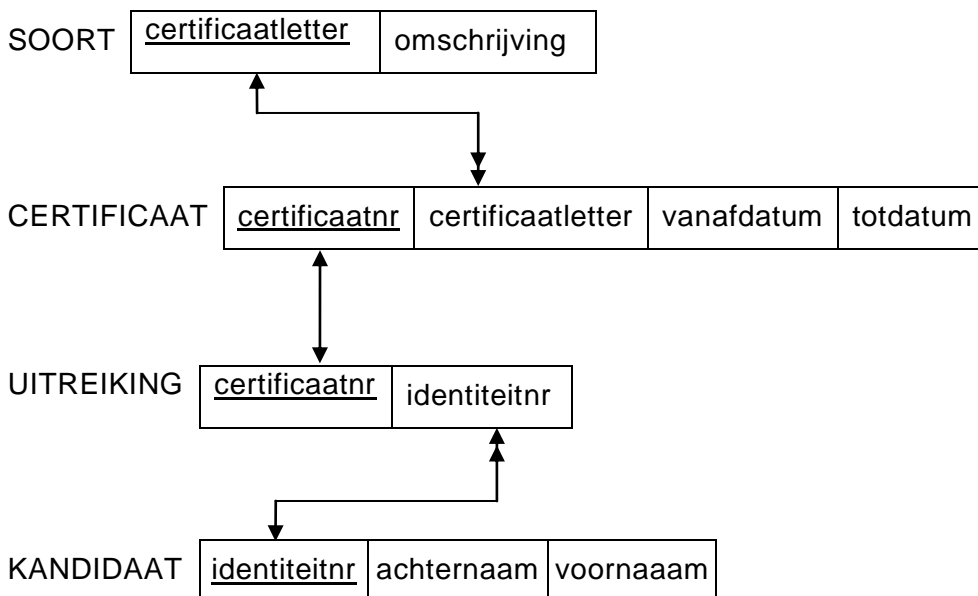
SOORT

| certificaatletter | omschrijving |
|---|---|

CERTIFICAAT

| certificaatnr | certificaatletter | vanafdatum | totdatum |
|---|---|---|---|

UITREIKING

| certificaatnr | identiteitnr |
|---|---|

KANDIDAAT

| identiteitnr | achternaam | voornaaam |
|---|---|---|